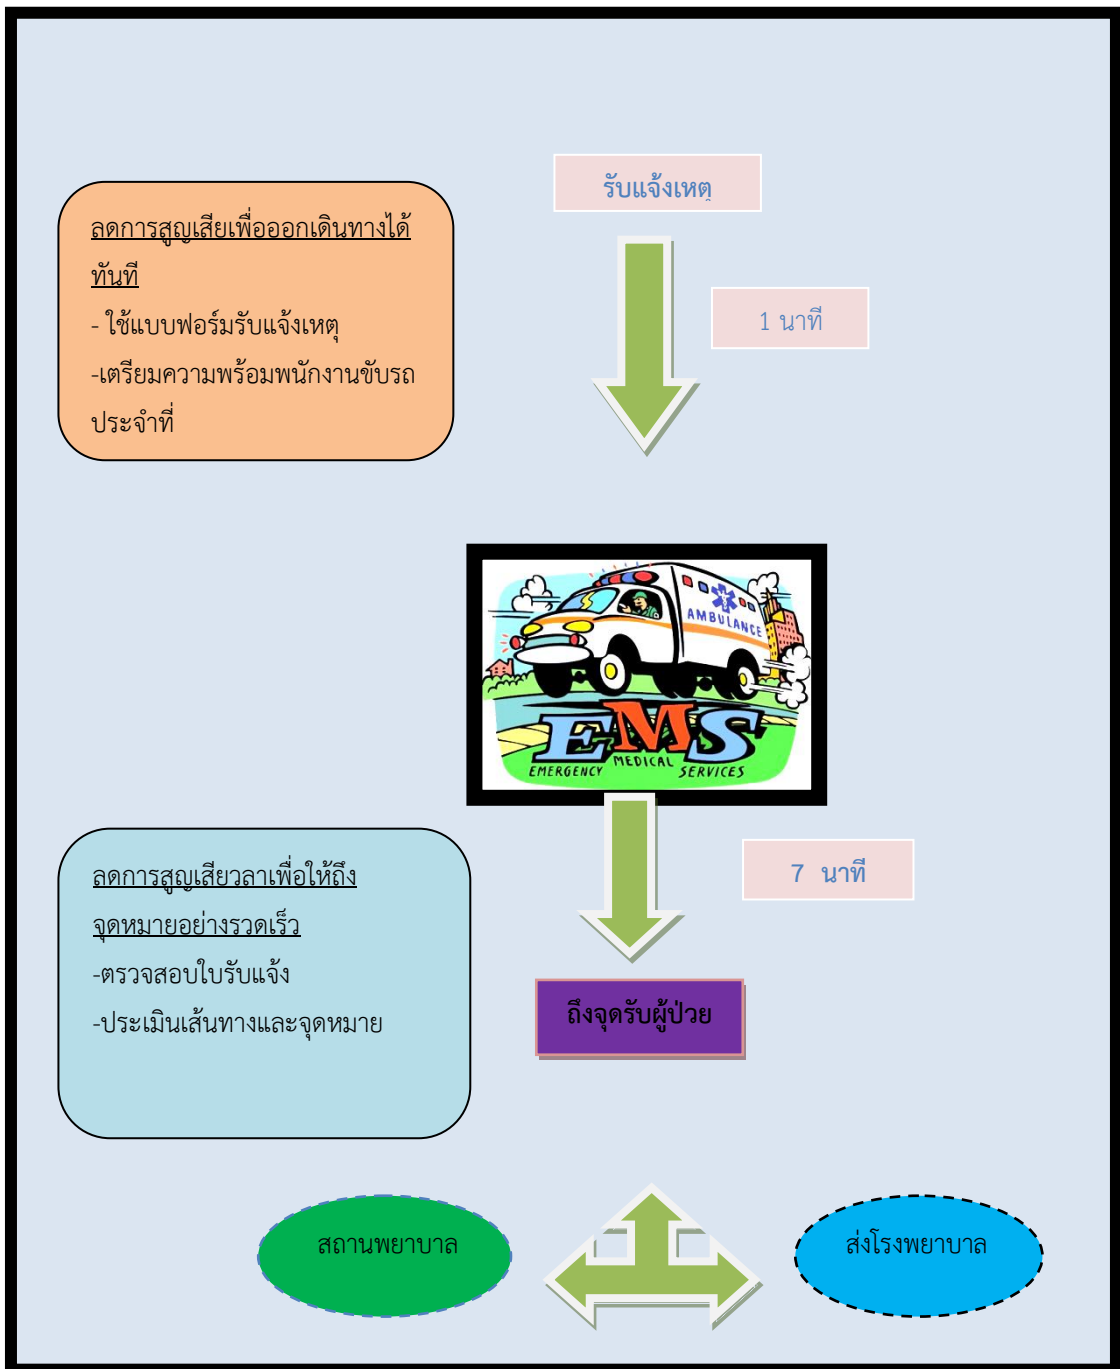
รับแจ้งเหตุ

ลดการสูญเสียเพื่อออกเดินทางได้ทันที
- ใช้แบบฟอร์มรับแจ้งเหตุ
-เตรียมความพร้อมพนักงานขับรถประจำที่

1 นาที

AMBULANCE
EMS
EMERGENCY MEDICAL SERVICES

7 นาที

ลดการสูญเสียวลาเพื่อให้ถึงจุดหมายอย่างรวดเร็ว
-ตรวจสอบใบรับแจ้ง
-ประเมินเส้นทางและจุดหมาย

ถึงจุดรับผู้ป่วย

สถานพยาบาล

ส่งโรงพยาบาล